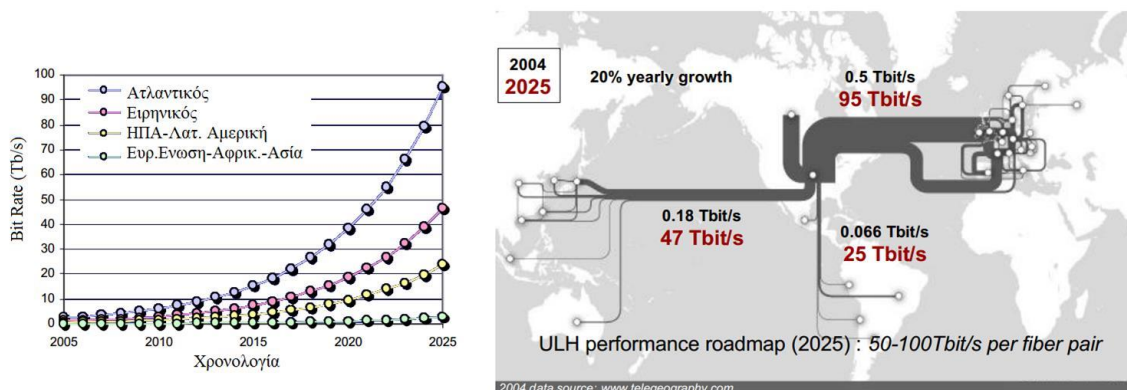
Ατλαντικός
Ειρηνικός
ΗΠΑ-Λατ. Αμερική
Ευρ.Ενωση-Αφρικ.-Ασία

Bit Rate (Tb/s)

100
90
80
70
60
50
40
30
20
10
0

2005
2010
2015
2020
2025

Χρονολογία

2004
2025

20% yearly growth

0.5 Tbit/s
95 Tbit/s

0.18 Tbit/s
47 Tbit/s

0.066 Tbit/s
25 Tbit/s

ULH performance roadmap (2025) : 50-100Tbit/s per fiber pair

2004 data source: www.telegeography.com